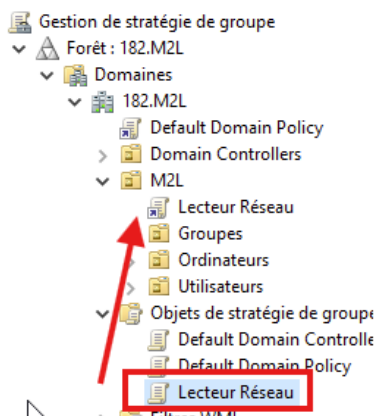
Gestion de stratégie de groupe
Forêt : 182.M2L
Domaines
182.M2L
Default Domain Policy
Domain Controllers
M2L
Lecteur Réseau
Groupes
Ordinateurs
Utilisateurs
Objets de stratégie de groupe
Default Domain Controlle
Default Domain Policy
Lecteur Réseau
Filtres WMI